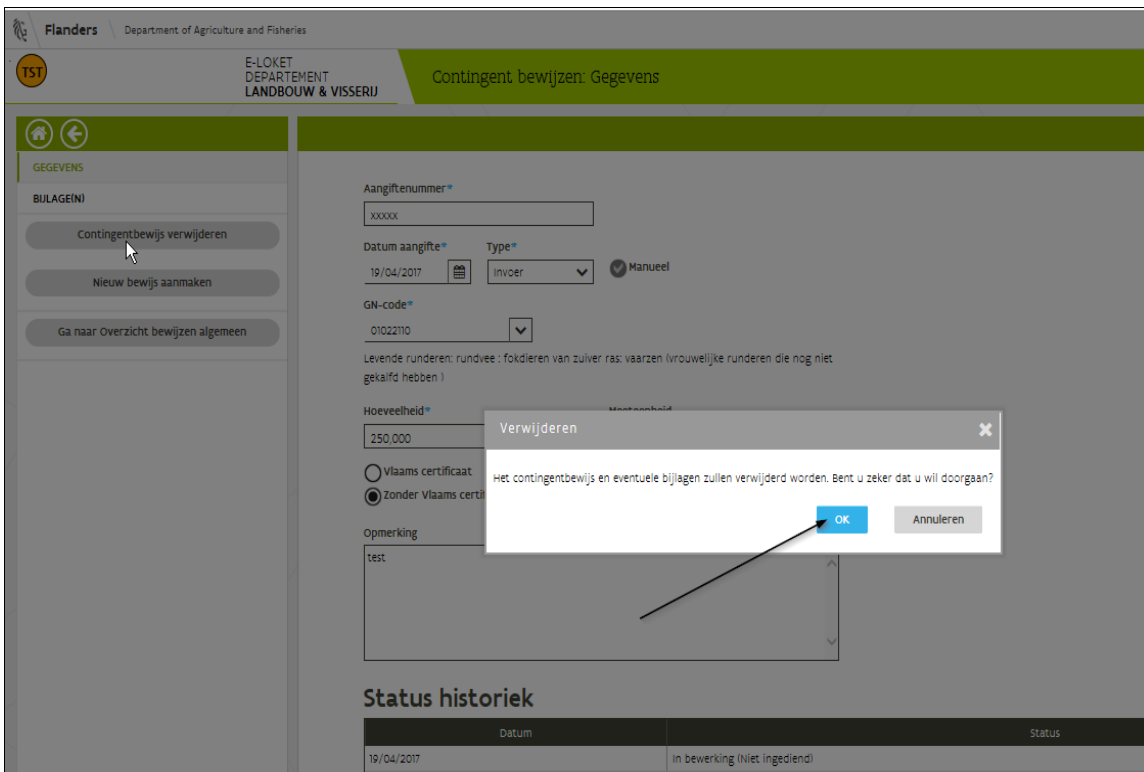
Flanders Department of Agriculture and Fisheries

TST

E-LOKET DEPARTEMENT LANDBOUW & VISSERIJ

Contingent bewijzen: Gegevens

GEGEVENS

BIJLAGE(N)

Contingentbewijs verwijderen

Nieuw bewijs aanmaken

Ga naar Overzicht bewijzen algemeen

Aangiftenummer*

XXXXX

Datum aangifte*

19/04/2017

Type*

Invoer

Manueel

GN-code*

01022110

Levende runderen: rundvee : fokdieren van zuiver ras: vaarzen (vrouwelijke runderen die nog niet gekalfd hebben )

Hoeveelheid*

250,000

Meeteenheid

Vlaams certificaat

Zonder Vlaams certi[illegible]

Opmerking

test

Verwijderen

Het contingentbewijs en eventuele bijlagen zullen verwijderd worden. Bent u zeker dat u wil doorgaan?

OK

Annuleren

Status historiek

| Datum | Status |
|---|---|
| 19/04/2017 | In bewerking (Niet ingediend) |